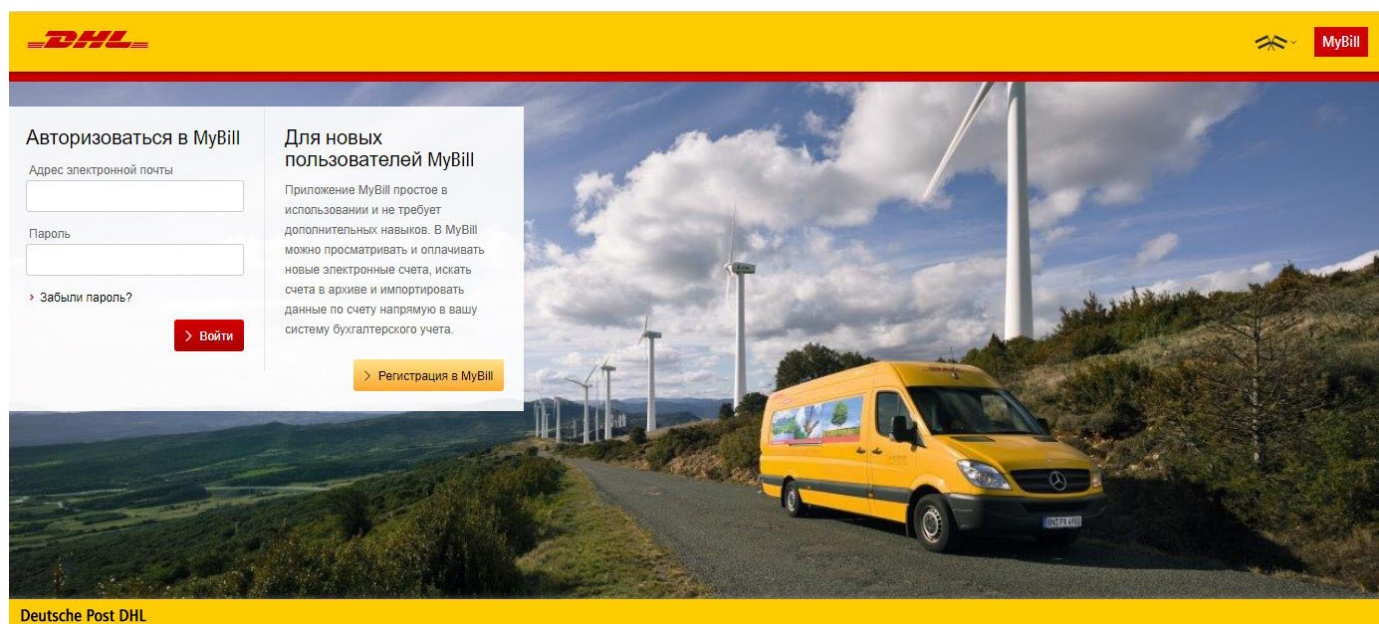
DHL

MyBill

Авторизоваться в MyBill

Адрес электронной почты

Пароль

› Забыли пароль?

› Войти

Для новых пользователей MyBill

Приложение MyBill простое в использовании и не требует дополнительных навыков. В MyBill можно просматривать и оплачивать новые электронные счета, искать счета в архиве и импортировать данные по счету напрямую в вашу систему бухгалтерского учета.

› Регистрация в MyBill

Deutsche Post DHL